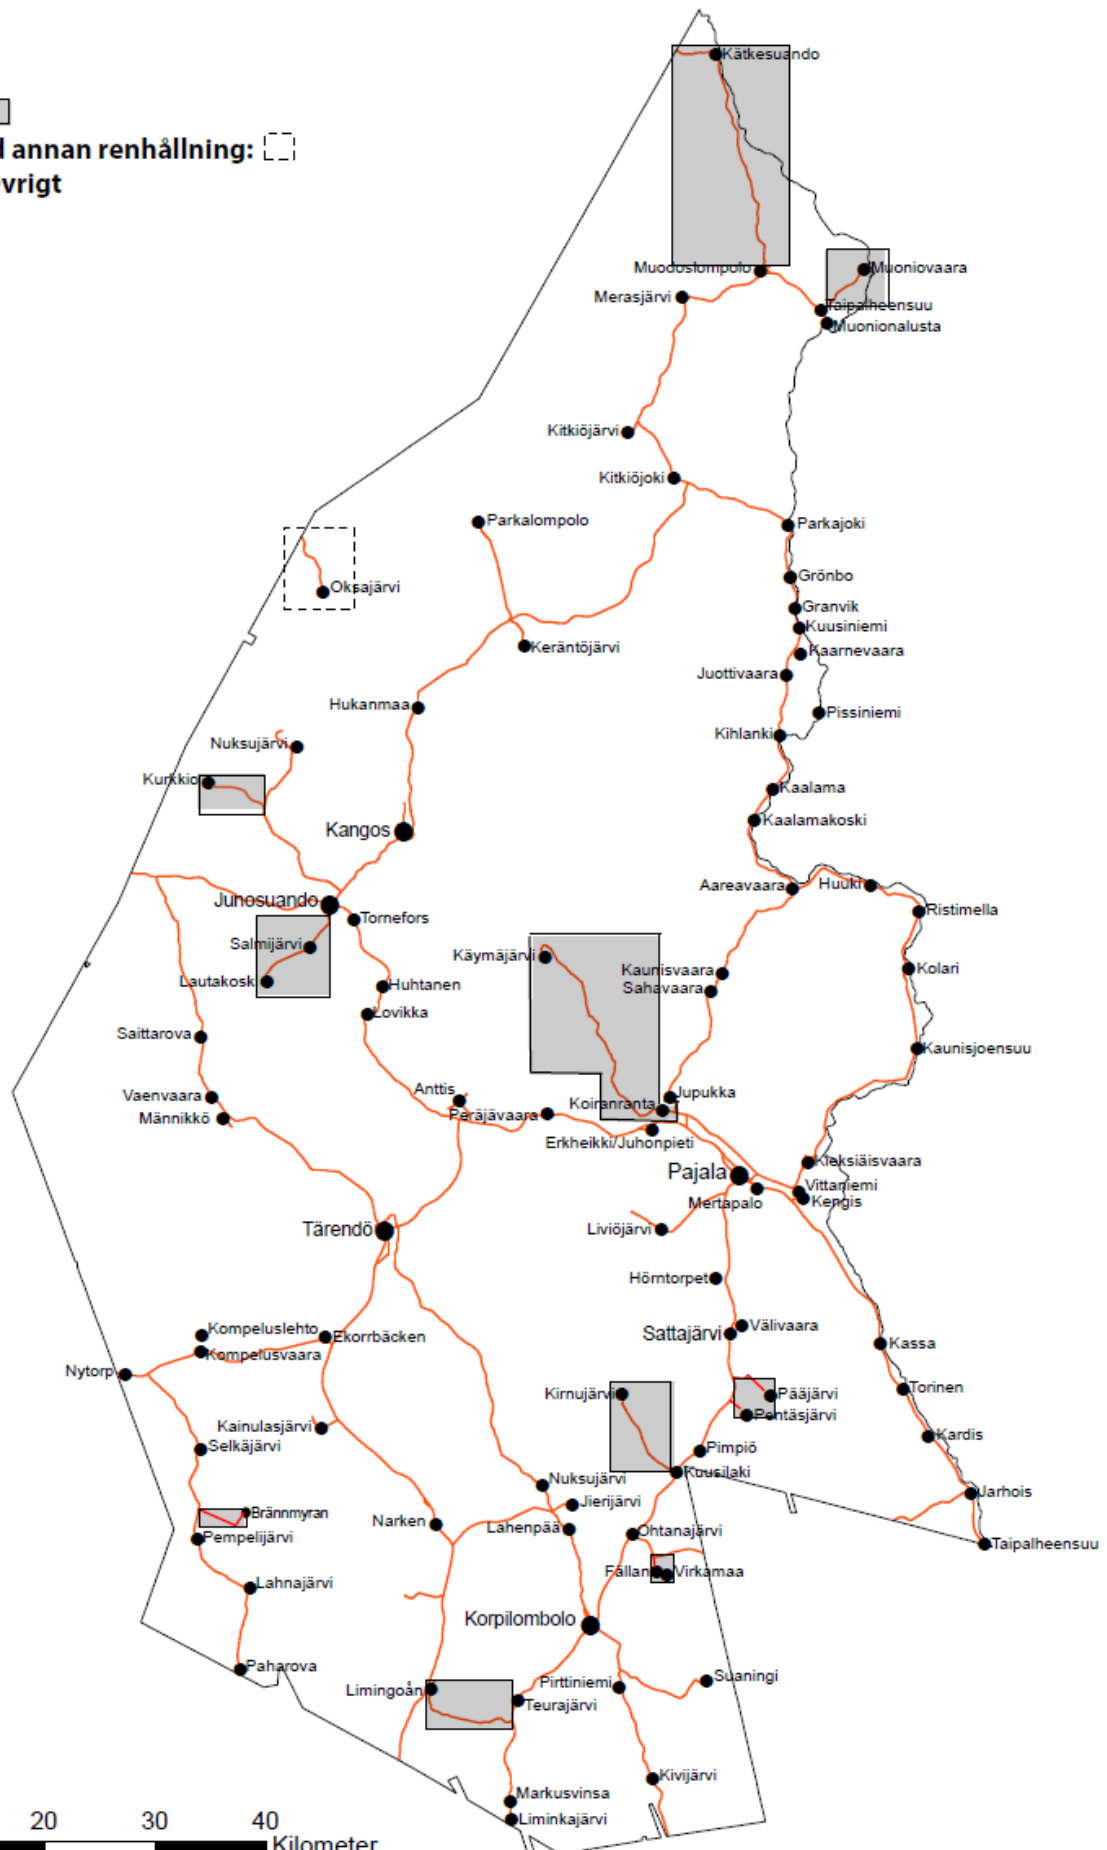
l annan renhållning:
vrigt

Kätkesuando
Muodoslompolo
Muoniovaara
Merasjärvi
Taipalheensuu
Muonionalusta
Kitkiöjärvi
Kitkiöjoki
Parkalompolo
Parkajoki
Oksajärvi
Grönbo
Granvik
Kuusiniemi
Keräntöjärvi
Kaarnevaara
Juottivaara
Hukanmaa
Pissiniemi
Kihlanki
Nuksujärvi
Kurkkio
Kaalama
Kaalamakoski
Kangos
Aareavaara
Huuki
Ristimella
Junosuando
Tornefors
Salmijärvi
Käymäjärvi
Kaunisvaara
Kolari
Sahavaara
Lautakoski
Huhtanen
Lovikka
Saittarova
Kaunisjoensuu
Anttis
Jupukka
Vaenvaara
Koivuranta
Männikkö
Peräjävaara
Erkheikki/Juhonpieti
Kieksiäisvaara
Pajala
Vittaniemi
Mertapalo
Kengis
Tärendö
Liviöjärvi
Hörntorpet
Kompeluslehto
Ekorrbäcken
Sattajärvi
Välivaara
Kompelusvaara
Kassa
Nytorp
Kirnujärvi
Pääjärvi
Torinen
Pentäsjärvi
Kainulasjärvi
Selkäjärvi
Pimpiö
Kardis
Nuksujärvi
Kousilaki
Brännmyran
Jierijärvi
Jarhois
Narken
Lahenpää
Pempelijärvi
Ohtanajärvi
Taipalheensuu
Fällan
Virkamaa
Lahnajärvi
Korpilombolo
Paharova
Suaningi
Pirttiniemi
Limingoån
Teurajärvi
Kivijärvi
Markusvinsa
Liminkajärvi
20
30
40
Kilometer